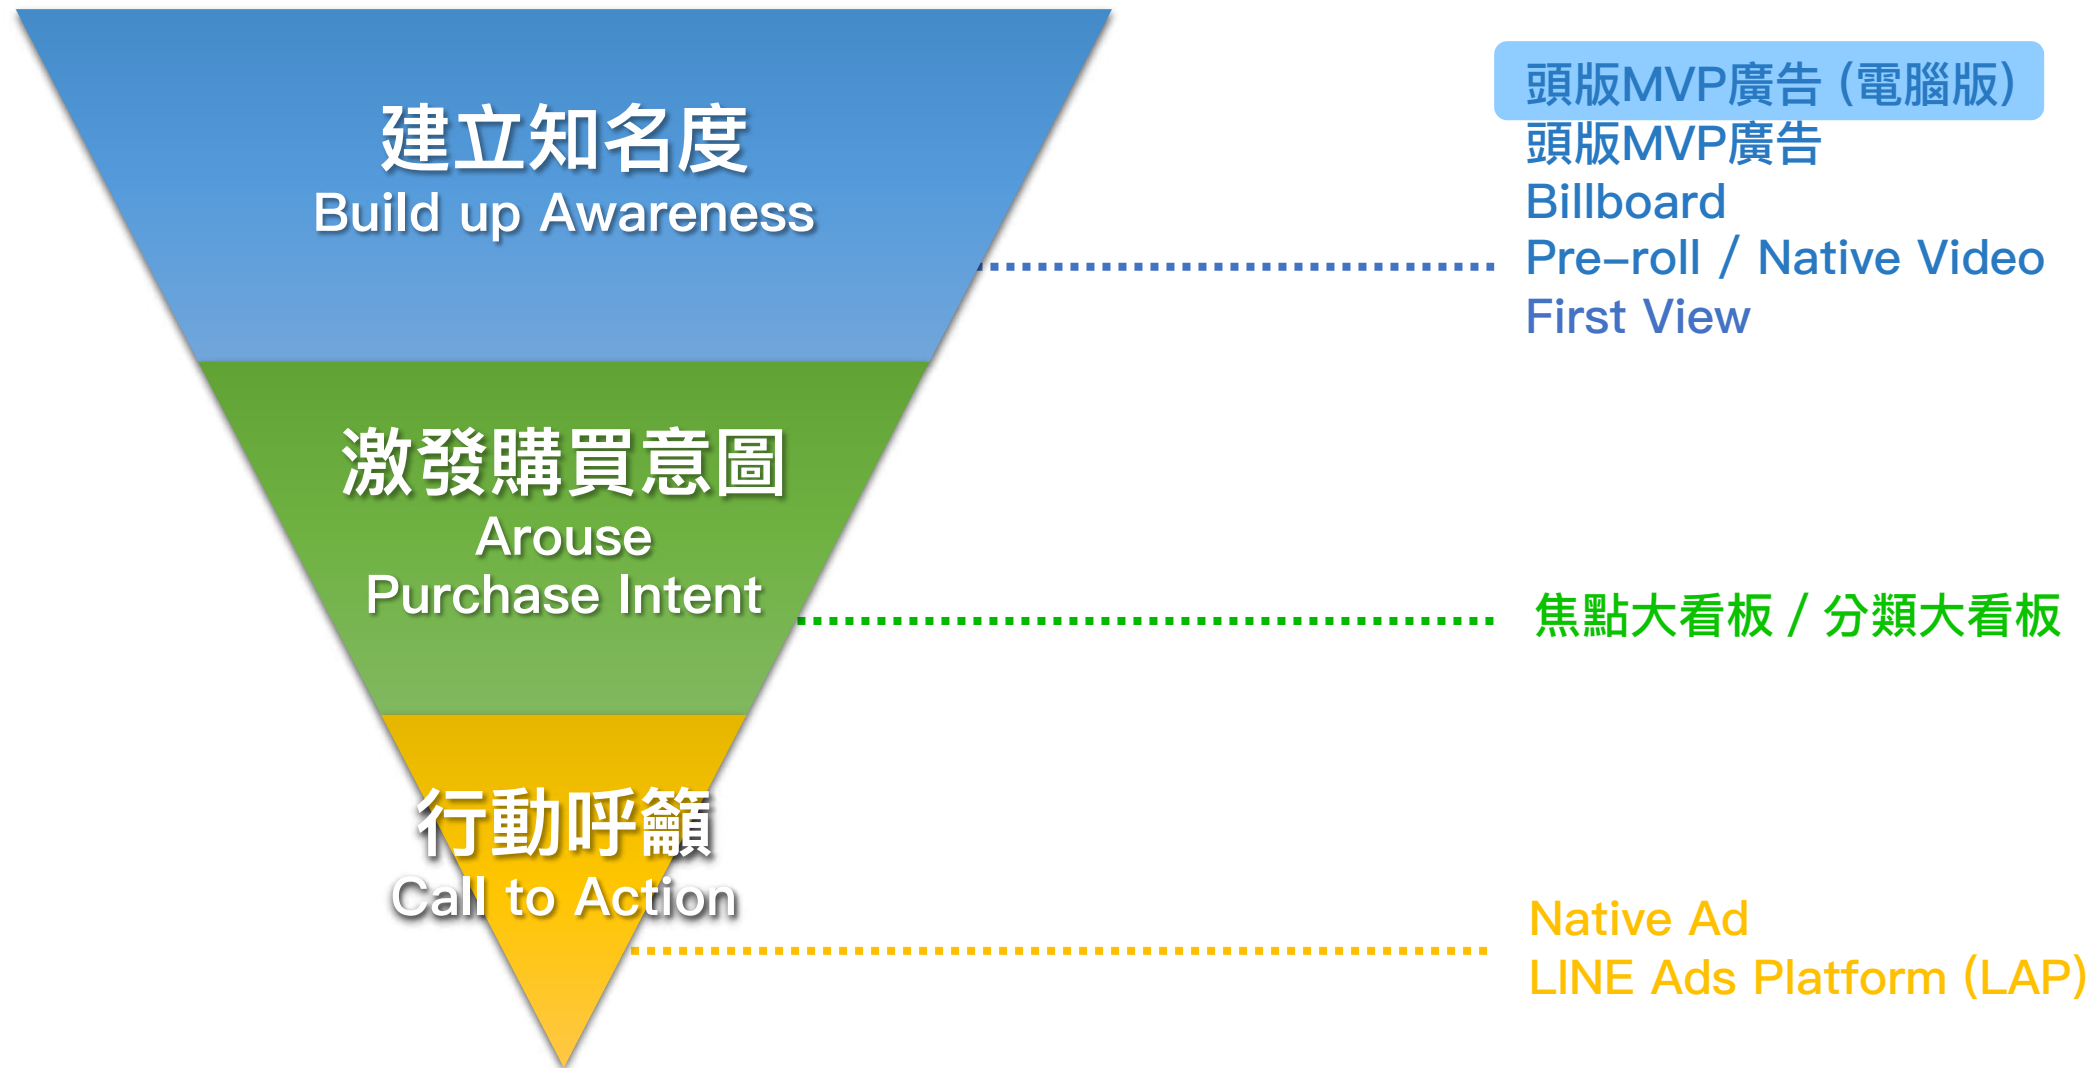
建立知名度
Build up Awareness

激發購買意圖
Arouse
Purchase Intent

行動呼籲
Call to Action

頭版MVP廣告 (電腦版)
頭版MVP廣告
Billboard
Pre–roll / Native Video
First View

焦點大看板 / 分類大看板

Native Ad
LINE Ads Platform (LAP)